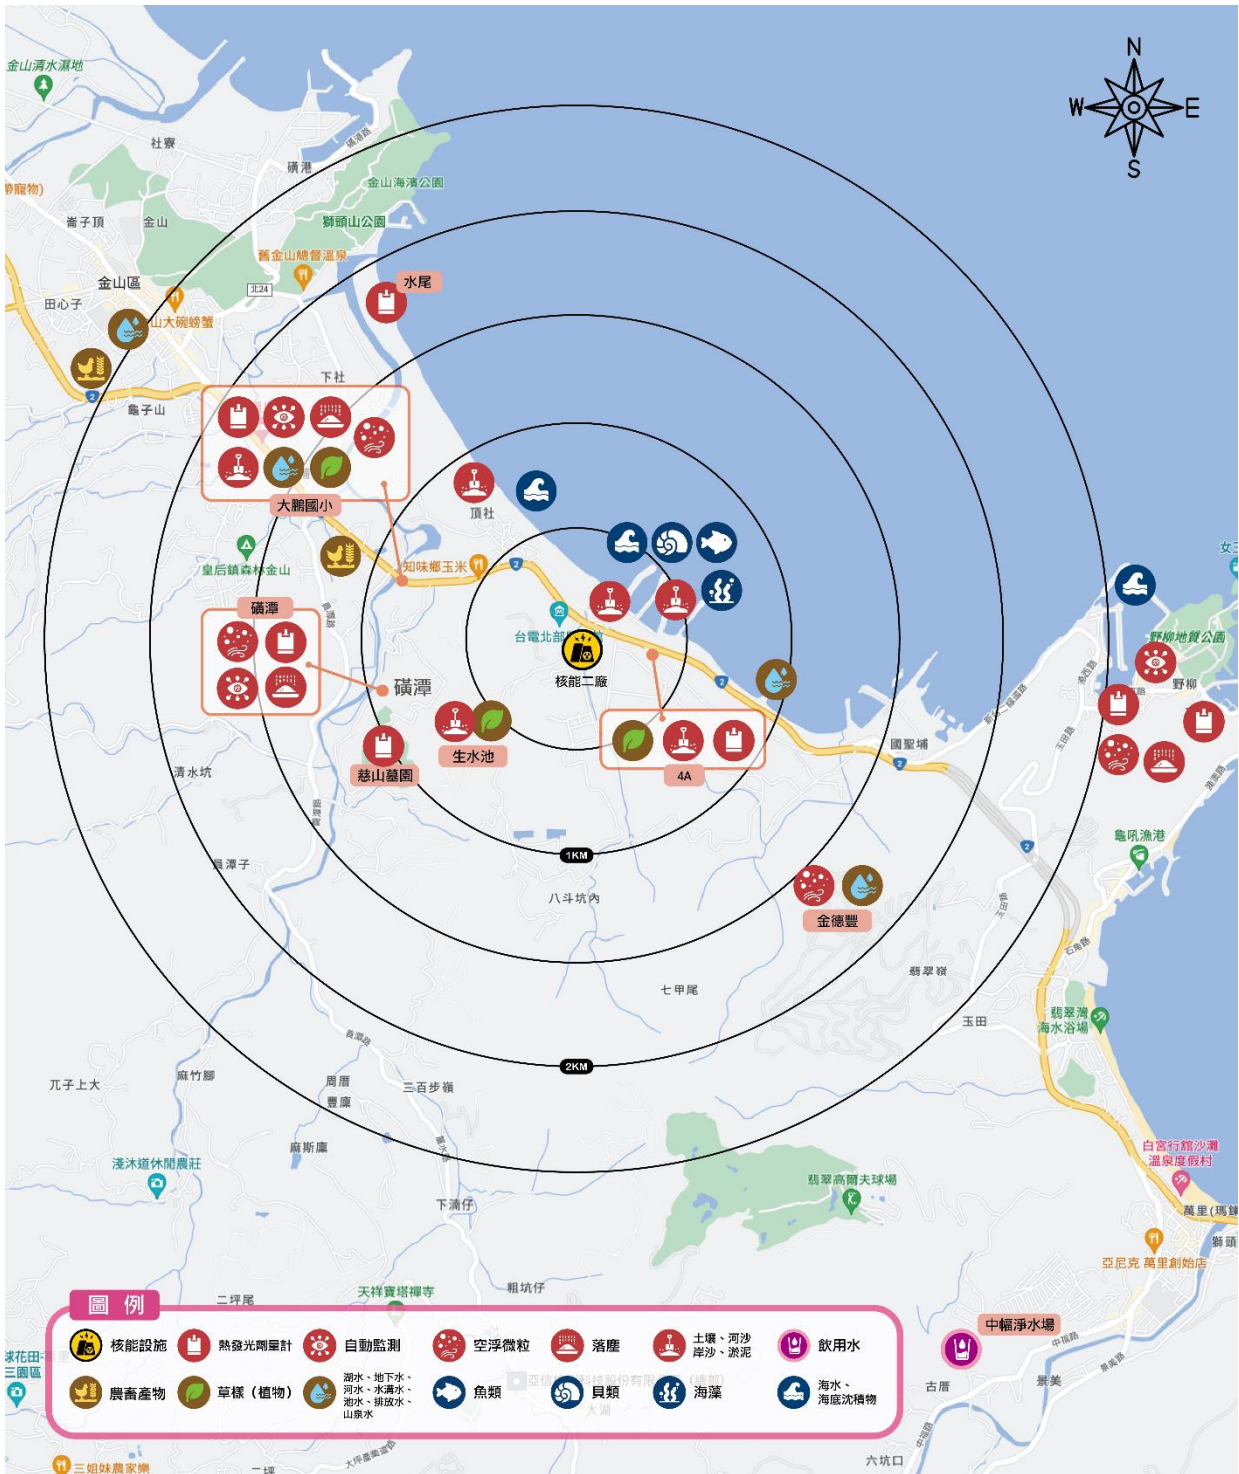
N
W
E
S

金山清水濕地
社寮
磺港
金山海濱公園
獅頭山公園
舊金山總督溫泉
崙子頂
金山
金山區
田心子
山大碗螃蟹
水尾
下社
龜子山
大鵬國小
頂社
皇后鎮森林金山
知味鄉玉米
磺潭
台電北部
核能二廠
磺潭
生水池
慈山藝園
4A
清水坑
國聖埔
野柳地質公園
野柳
龜吼漁港
1KM
八斗坑內
金德豐
翡翠嶺
七甲尾
玉田
翡翠灣海水浴場
2KM
兀子上大
麻竹腳
周厝
三百步嶺
豐廉
麻斯廉
淺沐道休閒農莊
下清仔
翡翠高爾夫球場
白宮行館沙灘溫泉度假村
萬里(瑪鍊)
亞尼克 萬里創始店
天祥寶塔禪寺
粗坑仔
二坪尾
中幅淨水場
古厝
景美
六坑口
三姐妹農家樂

圖 例
核能設施
熱發光劑量計
自動監測
空浮微粒
落塵
土壤、河沙岸沙、淤泥
飲用水
農畜產物
草樣（植物）
湖水、地下水、河水、水溝水、池水、排放水、山泉水
魚類
貝類
海藻
海水、海底沉積物